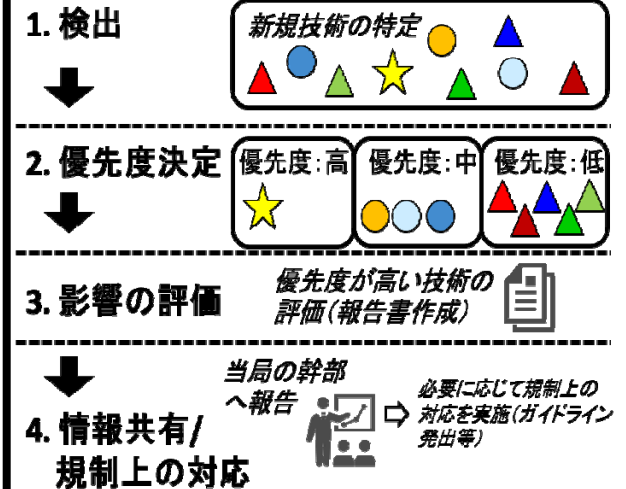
1. 検出

新規技術の特定

2. 優先度決定

優先度:高

優先度:中

優先度:低

3. 影響の評価

優先度が高い技術の評価(報告書作成)

4. 情報共有/規制上の対応

当局の幹部へ報告

必要に応じて規制上の対応を実施(ガイドライン発出等)